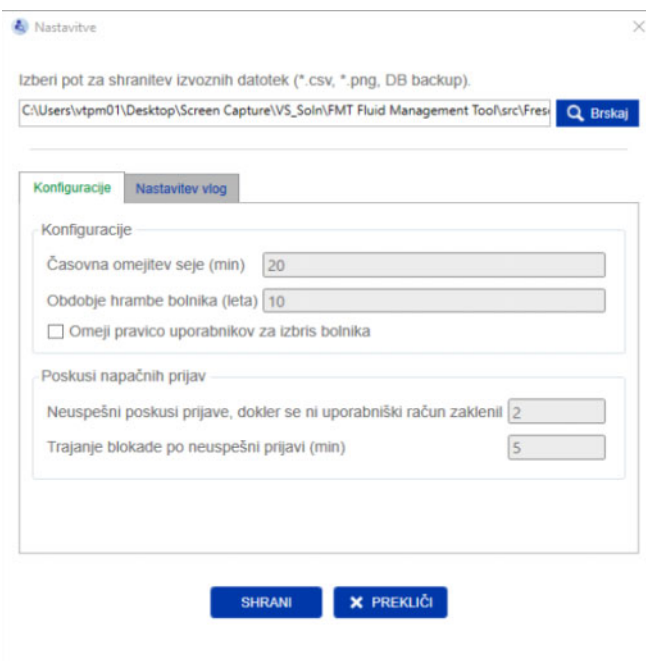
Nastavitve

Izberi pot za shranitev izvoznih datotek (*.csv, *.png, DB backup).

C:\Users\vtpm01\Desktop\Screen Capture\VS_Soln\FMT Fluid Management Tool\src\Fres

Brskaj

Konfiguracije

Nastavitev vlog

Konfiguracije

Časovna omejitev seje (min) 20

Obdobje hrambe bolnika (leta) 10

Omeji pravico uporabnikov za izbris bolnika

Poskusi napačnih prijav

Neuspešni poskusi prijave, dokler se ni uporabniški račun zaklenil 2

Trajanje blokade po neuspešni prijavi (min) 5

SHRANI

PREKLIČI